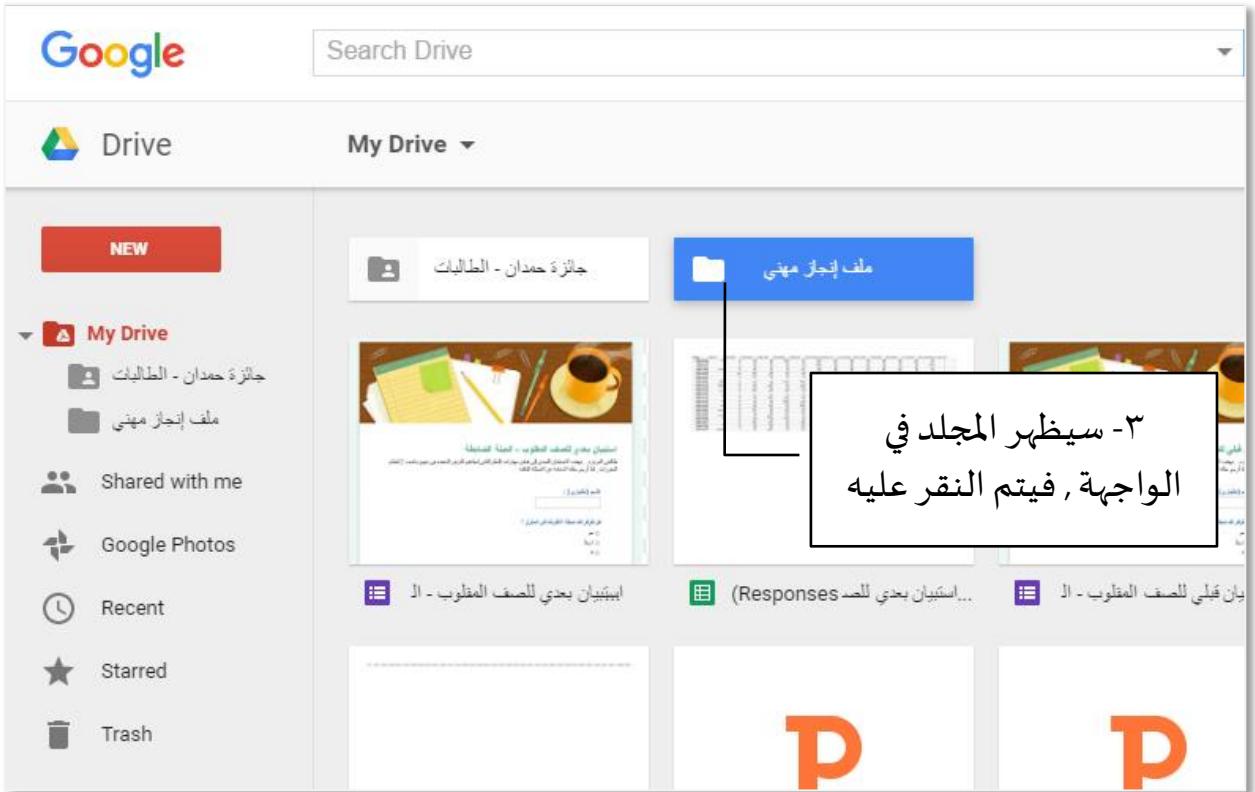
Google

Search Drive

Drive

My Drive

NEW

My Drive

جائزة حمدان - الطالبات

ملف إنجاز مهني

Shared with me

Google Photos

Recent

Starred

Trash

جائزة حمدان - الطالبات

ملف إنجاز مهني

٣- سيظهر المجلد في الواجهة , فيتم النقر عليه

ايستبيان بعدي للصف المقلوب - الـ

استبيان بعدي للصد... (Responses

يان قبلي للصف المقلوب - الـ